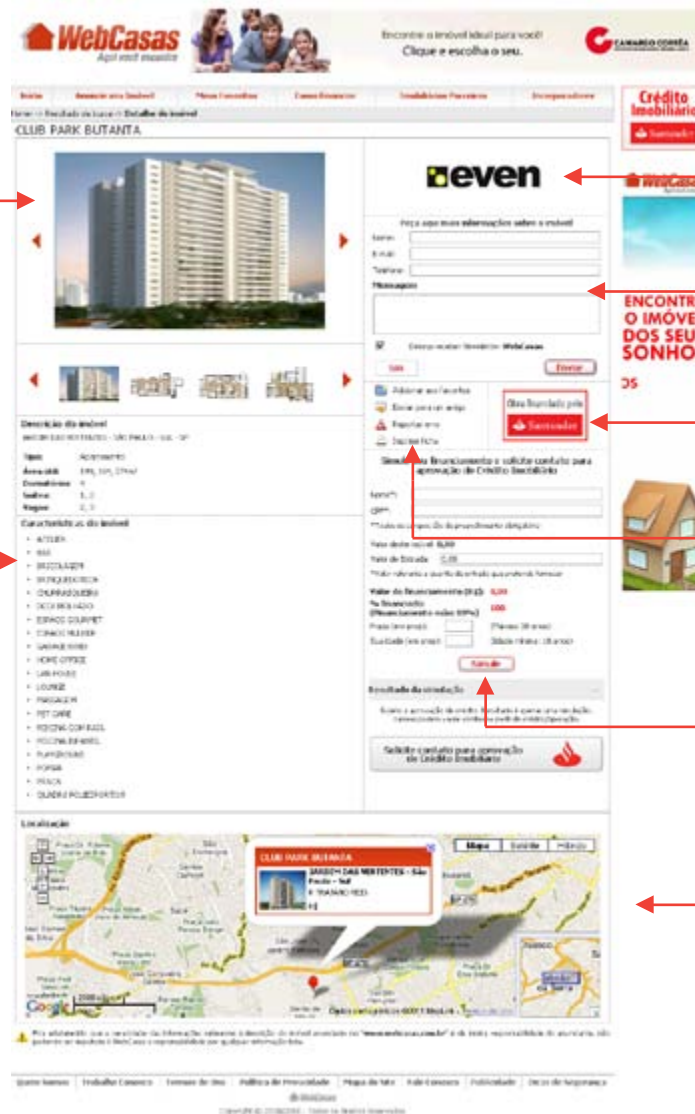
WebCasas
Aqui você encontra

Encontre o imóvel ideal para você!
Clique e escolha o seu.

CAMARGO CORRÊA

Crédito Imobiliário
Santander

Início | Anunciar seu Imóvel | Meus Favoritos | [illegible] | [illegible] | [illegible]

Home > Resultado da busca > Detalhe do imóvel

CLUB PARK BUTANTA

even

Peça aqui mais informações sobre o imóvel
Nome
E-mail
Telefone
Mensagem
Desejo receber Newsletter WebCasas
Enviar

Adicionar aos Favoritos
Enviar para um amigo
Reportar erro
Imprimir ficha

Obra financiada pelo
Santander

Simule seu financiamento e solicite contato para aprovação de Crédito Imobiliário
Nome(*)
CPF(*)
Valor do imóvel 0,00
Valor de Entrada 0,00
Valor do financiamento (R$) 0,00
% financiado 100
Prazo (em anos)
Idade (em anos)
Simular

Resultado da simulação

Solicite contato para aprovação de Crédito Imobiliário

Descrição do imóvel
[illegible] - SÃO PAULO - SUL - SP
Tipo: Apartamento
Área útil: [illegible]
Dormitórios: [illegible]
Suítes: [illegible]
Vagas: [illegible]

Características do imóvel
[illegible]
BAR
BICICLETÁRIO
BRINQUEDOTECA
CHURRASQUEIRA
DECK MOLHADO
ESPAÇO GOURMET
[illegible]
GARAGE BAND
HOME OFFICE
LAN HOUSE
LOUNGE
MASSAGEM
PET CARE
PISCINA COM RAIA
PISCINA INFANTIL
PLAYGROUND
PORTARIA
PRAÇA
QUADRA POLIESPORTIVA

Localização
Mapa | Satélite | Híbrido
CLUB PARK BUTANTA
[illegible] - São Paulo - Sul
Google

ENCONTR
O IMÓVE
DOS SEU
SONHO

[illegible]

Quem Somos | Trabalhe Conosco | Termos de Uso | Política de Privacidade | Mapa do Site | Fale Conosco | Publicidade | Dicas de Segurança